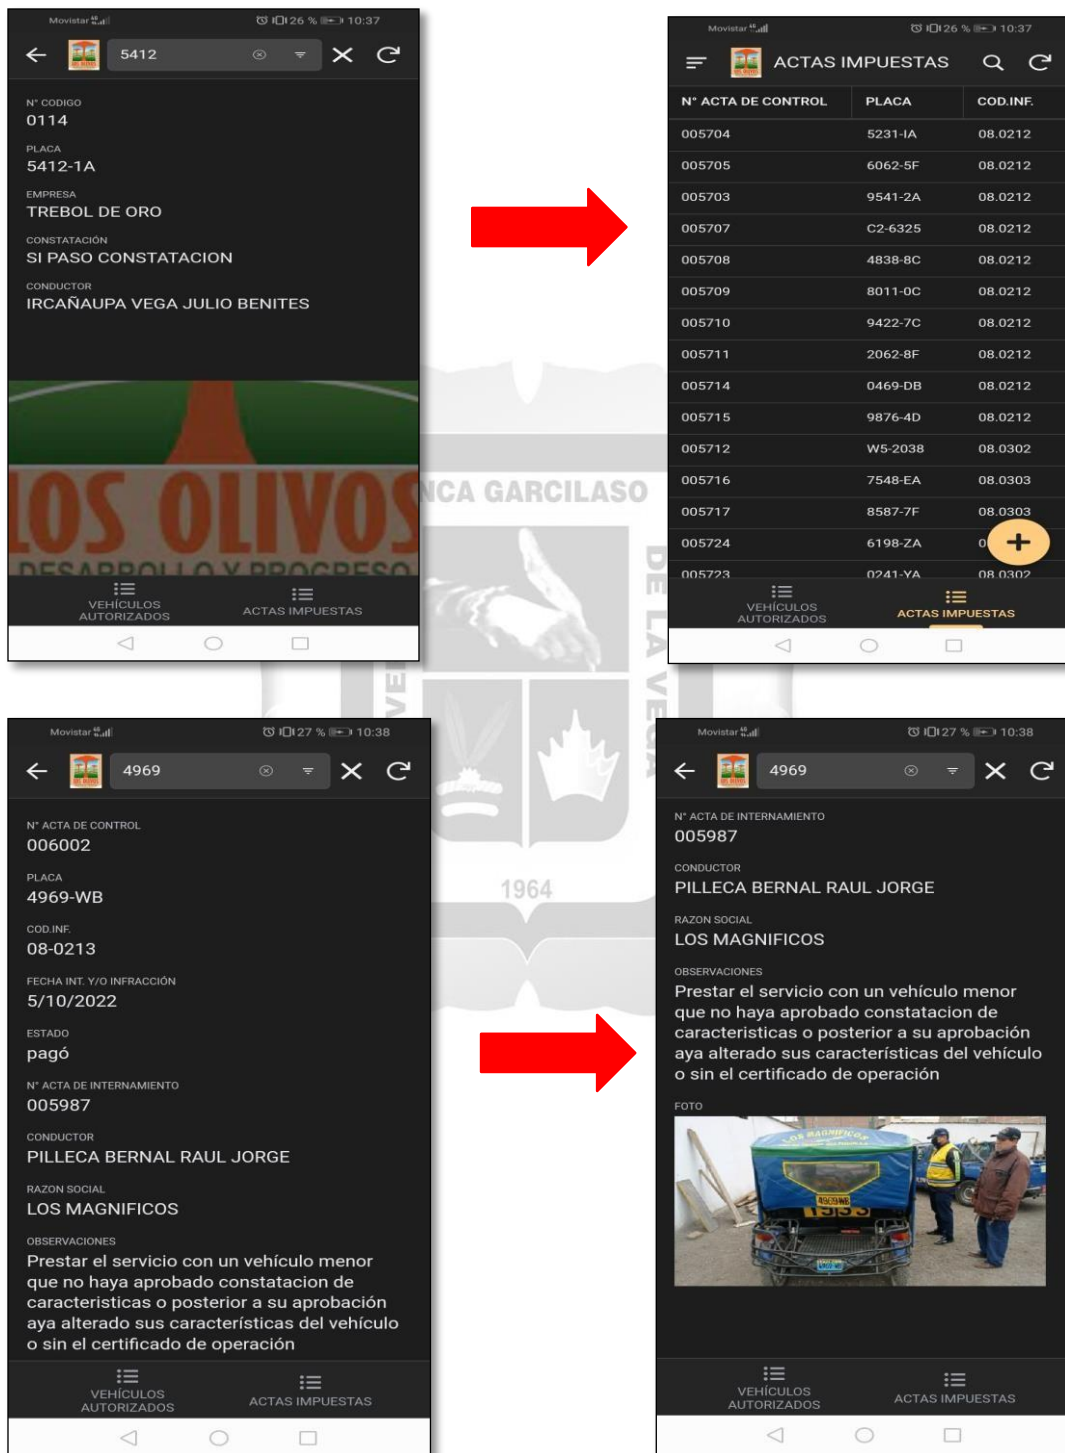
Movistar 10:37 26 %

5412

N° CODIGO
0114

PLACA
5412-1A

EMPRESA
TREBOL DE ORO

CONSTATACIÓN
SI PASO CONSTATACION

CONDUCTOR
IRCAÑAUPA VEGA JULIO BENITES

LOS OLIVOS
DESARROLLO Y PROGRESO

VEHÍCULOS AUTORIZADOS
ACTAS IMPUESTAS

Movistar 26 % 10:37

ACTAS IMPUESTAS

| N° ACTA DE CONTROL | PLACA | COD.INF. |
|---|---|---|
| 005704 | 5231-IA | 08.0212 |
| 005705 | 6062-5F | 08.0212 |
| 005703 | 9541-2A | 08.0212 |
| 005707 | C2-6325 | 08.0212 |
| 005708 | 4838-8C | 08.0212 |
| 005709 | 8011-0C | 08.0212 |
| 005710 | 9422-7C | 08.0212 |
| 005711 | 2062-8F | 08.0212 |
| 005714 | 0469-DB | 08.0212 |
| 005715 | 9876-4D | 08.0212 |
| 005712 | W5-2038 | 08.0302 |
| 005716 | 7548-EA | 08.0303 |
| 005717 | 8587-7F | 08.0303 |
| 005724 | 6198-ZA | 0 |
| 005723 | 0241-YA | 08.0302 |

VEHÍCULOS AUTORIZADOS
ACTAS IMPUESTAS

NCA GARCILASO
DE LA VEGA
1964

Movistar 27 % 10:38

4969

N° ACTA DE CONTROL
006002

PLACA
4969-WB

COD.INF.
08-0213

FECHA INT. Y/O INFRACCIÓN
5/10/2022

ESTADO
pagó

N° ACTA DE INTERNAMIENTO
005987

CONDUCTOR
PILLECA BERNAL RAUL JORGE

RAZON SOCIAL
LOS MAGNIFICOS

OBSERVACIONES
Prestar el servicio con un vehículo menor que no haya aprobado constatacion de caracteristicas o posterior a su aprobación aya alterado sus características del vehículo o sin el certificado de operación

VEHÍCULOS AUTORIZADOS
ACTAS IMPUESTAS

Movistar 27 % 10:38

4969

N° ACTA DE INTERNAMIENTO
005987

CONDUCTOR
PILLECA BERNAL RAUL JORGE

RAZON SOCIAL
LOS MAGNIFICOS

OBSERVACIONES
Prestar el servicio con un vehículo menor que no haya aprobado constatacion de caracteristicas o posterior a su aprobación aya alterado sus características del vehículo o sin el certificado de operación

FOTO

LOS MAGNIFICOS
4969WB

VEHÍCULOS AUTORIZADOS
ACTAS IMPUESTAS